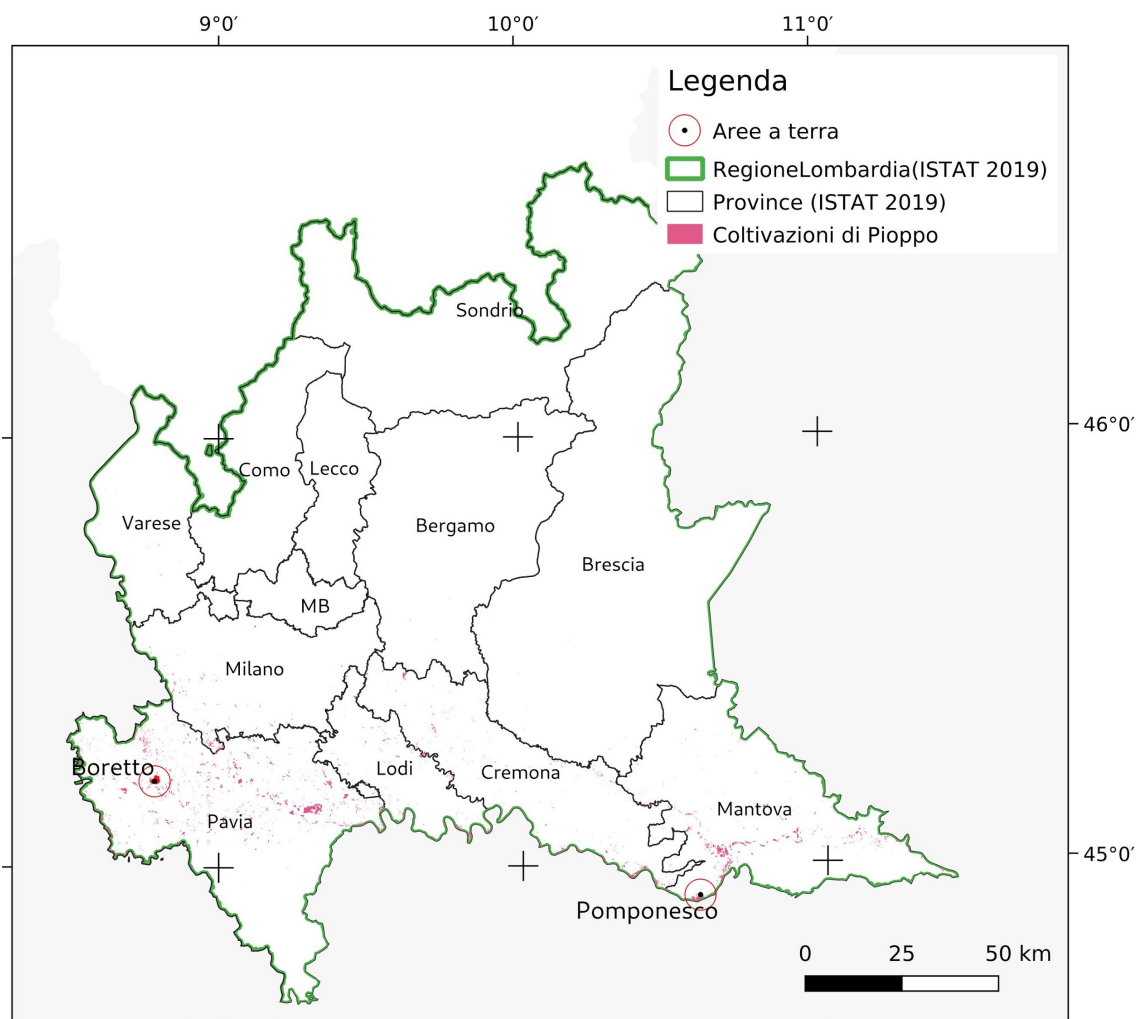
9°0′
10°0′
11°0′

Legenda
Aree a terra
RegioneLombardia(ISTAT 2019)
Province (ISTAT 2019)
Coltivazioni di Pioppo

Sondrio
46°0′
Como
Lecco
Varese
Bergamo
Brescia
MB
Milano
Boretto
Lodi
Cremona
Mantova
Pavia
45°0′
Pomponesco
0 25 50 km